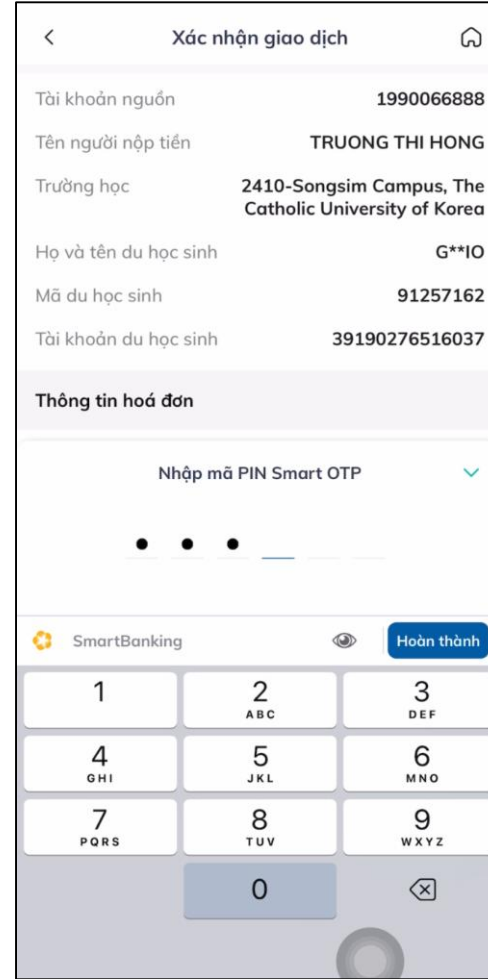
Xác nhận giao dịch

Tài khoản nguồn 1990066888

Tên người nộp tiền TRUONG THI HONG

Trường học 2410-Songsim Campus, The Catholic University of Korea

Họ và tên du học sinh G**IO

Mã du học sinh 91257162

Tài khoản du học sinh 39190276516037

Thông tin hoá đơn

Nhập mã PIN Smart OTP

SmartBanking

Hoàn thành

1
2 ABC
3 DEF
4 GHI
5 JKL
6 MNO
7 PQRS
8 TUV
9 WXYZ
0